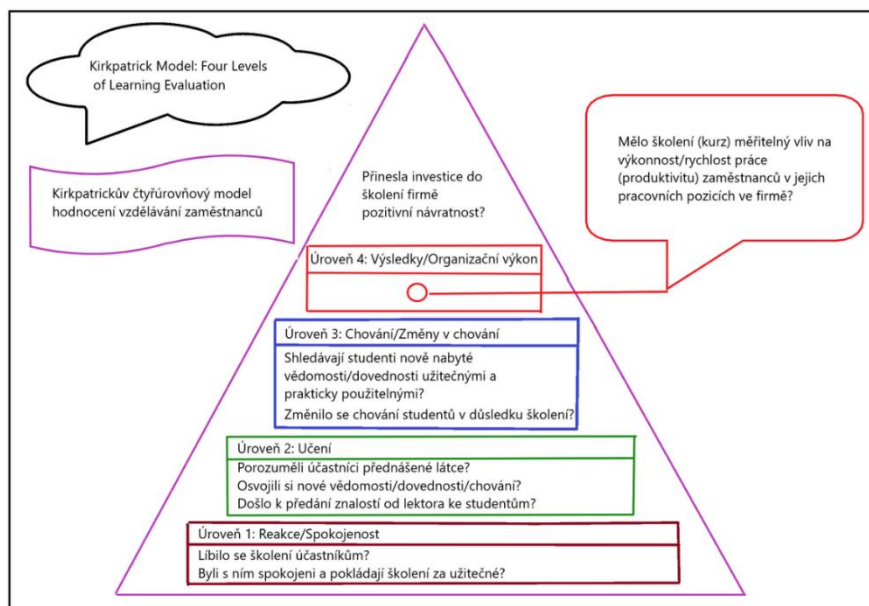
Kirkpatrick Model: Four Levels of Learning Evaluation

Kirkpatrickův čtyřúrovňový model hodnocení vzdělávání zaměstnanců

Přinesla investice do školení firmě pozitivní návratnost?

Mělo školení (kurz) měřitelný vliv na výkonnost/rychlost práce (produktivitu) zaměstnanců v jejich pracovních pozicích ve firmě?

Úroveň 4: Výsledky/Organizační výkon

Úroveň 3: Chování/Změny v chování

Shledávají studenti nově nabyté vědomosti/dovednosti užitečnými a prakticky použitelnými?

Změnilo se chování studentů v důsledku školení?

Úroveň 2: Učení

Porozuměli účastníci přednášené látce?

Osvojili si nové vědomosti/dovednosti/chování?

Došlo k předání znalostí od lektora ke studentům?

Úroveň 1: Reakce/Spokojenost

Líbilo se školení účastníkům?

Byli s ním spokojeni a pokládají školení za užitečné?